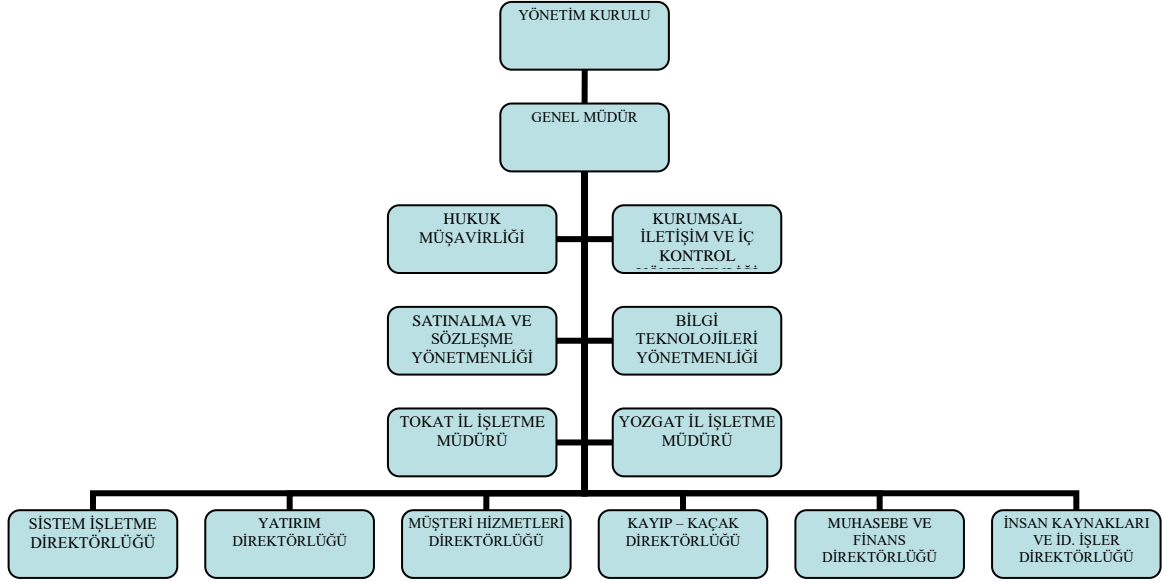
YÖNETİM KURULU

GENEL MÜDÜR

HUKUK MÜŞAVİRLİĞİ

KURUMSAL İLETİŞİM VE İÇ KONTROL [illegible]

SATINALMA VE SÖZLEŞME YÖNETMENLİĞİ

BİLGİ TEKNOLOJİLERİ YÖNETMENLİĞİ

TOKAT İL İŞLETME MÜDÜRÜ

YOZGAT İL İŞLETME MÜDÜRÜ

SİSTEM İŞLETME DİREKTÖRLÜĞÜ

YATIRIM DİREKTÖRLÜĞÜ

MÜŞTERİ HİZMETLERİ DİREKTÖRLÜĞÜ

KAYIP – KAÇAK DİREKTÖRLÜĞÜ

MUHASEBE VE FİNANS DİREKTÖRLÜĞÜ

İNSAN KAYNAKLARI VE İD. İŞLER DİREKTÖRLÜĞÜ